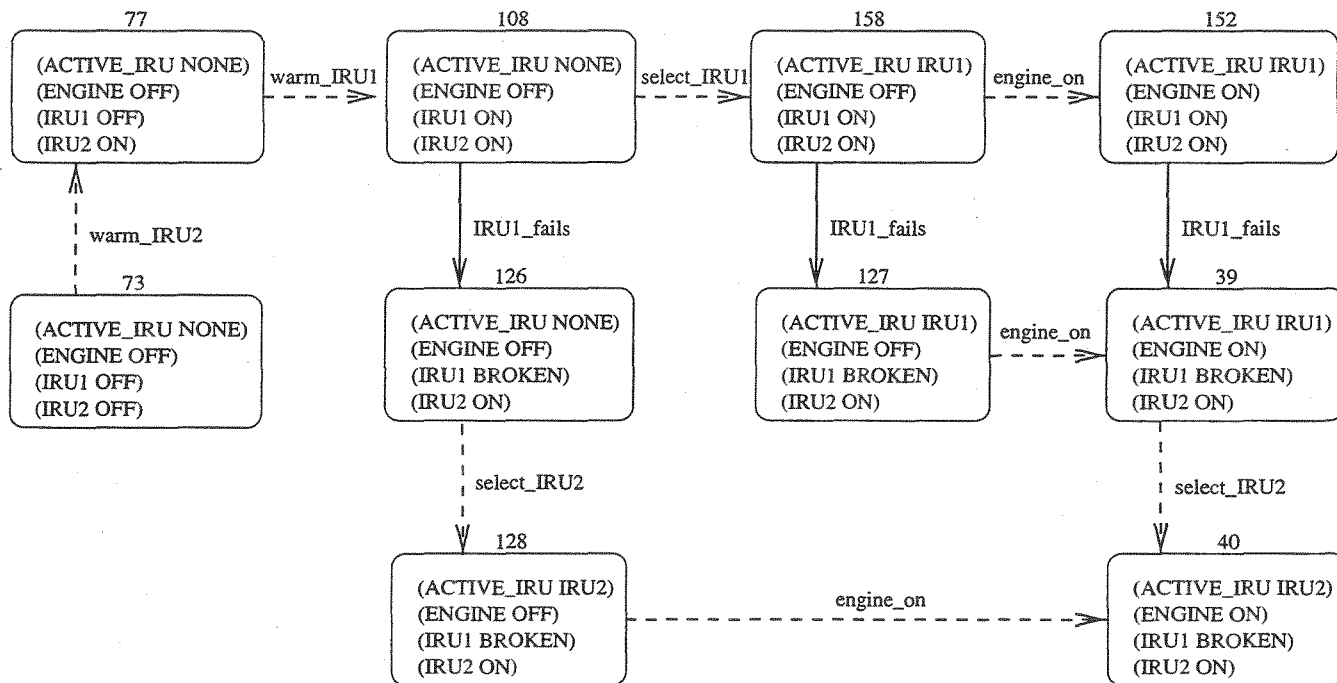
77
(ACTIVE_IRU NONE)
(ENGINE OFF)
(IRU1 OFF)
(IRU2 ON)

warm_IRU1

108
(ACTIVE_IRU NONE)
(ENGINE OFF)
(IRU1 ON)
(IRU2 ON)

select_IRU1

158
(ACTIVE_IRU IRU1)
(ENGINE OFF)
(IRU1 ON)
(IRU2 ON)

engine_on

152
(ACTIVE_IRU IRU1)
(ENGINE ON)
(IRU1 ON)
(IRU2 ON)

warm_IRU2

73
(ACTIVE_IRU NONE)
(ENGINE OFF)
(IRU1 OFF)
(IRU2 OFF)

IRU1_fails

126
(ACTIVE_IRU NONE)
(ENGINE OFF)
(IRU1 BROKEN)
(IRU2 ON)

IRU1_fails

127
(ACTIVE_IRU IRU1)
(ENGINE OFF)
(IRU1 BROKEN)
(IRU2 ON)

engine_on

IRU1_fails

39
(ACTIVE_IRU IRU1)
(ENGINE ON)
(IRU1 BROKEN)
(IRU2 ON)

select_IRU2

select_IRU2

128
(ACTIVE_IRU IRU2)
(ENGINE OFF)
(IRU1 BROKEN)
(IRU2 ON)

engine_on

40
(ACTIVE_IRU IRU2)
(ENGINE ON)
(IRU1 BROKEN)
(IRU2 ON)